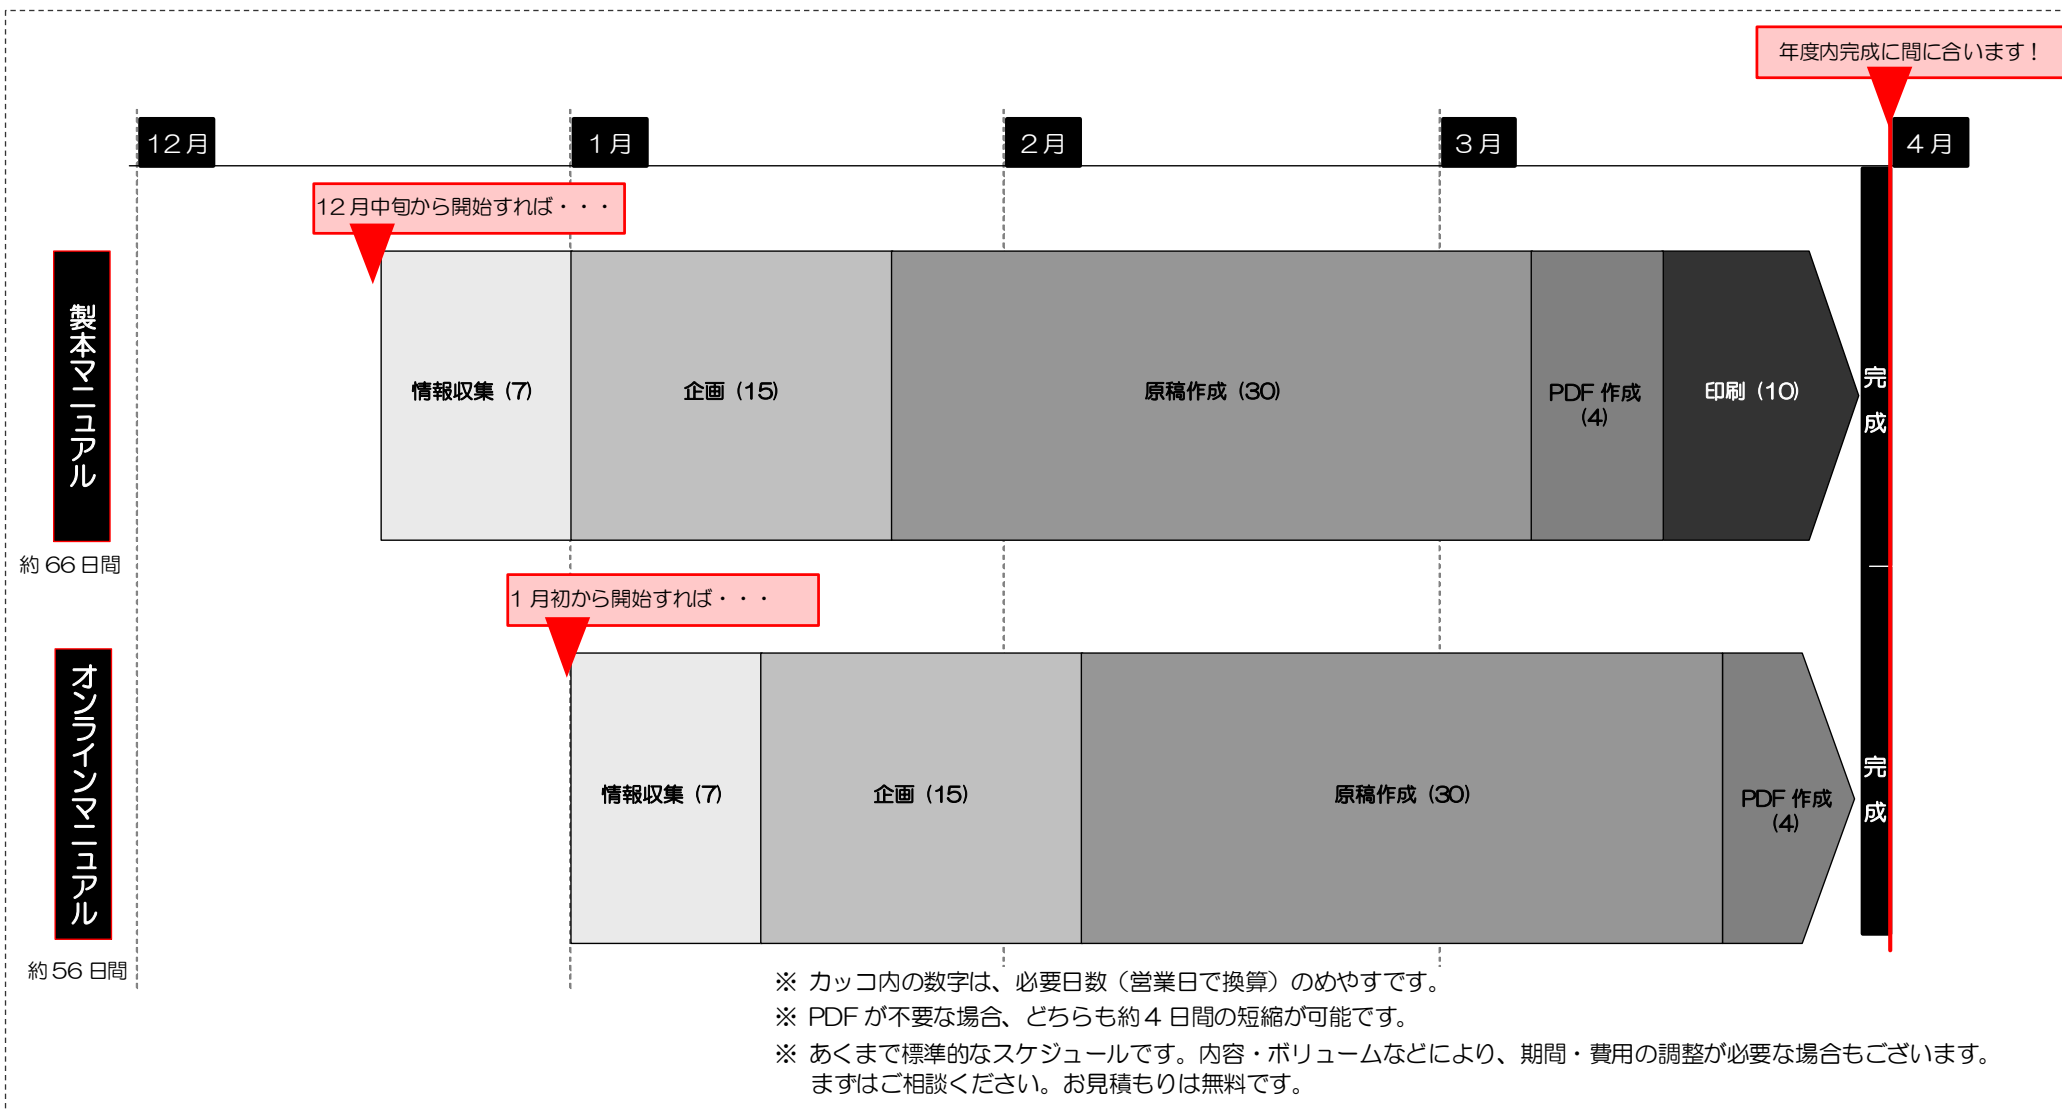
年度内完成に間に合います！

12月

1月

2月

3月

4月

12月中旬から開始すれば・・・

製本マニュアル

約66日間

情報収集（7）

企画（15）

原稿作成（30）

PDF 作成（4）

印刷（10）

完成

1月初から開始すれば・・・

オンラインマニュアル

約56日間

情報収集（7）

企画（15）

原稿作成（30）

PDF 作成（4）

完成

※ カッコ内の数字は、必要日数（営業日で換算）のめやすです。

※ PDF が不要な場合、どちらも約4日間の短縮が可能です。

※ あくまで標準的なスケジュールです。内容・ボリュームなどにより、期間・費用の調整が必要な場合もございます。まずはご相談ください。お見積もりは無料です。